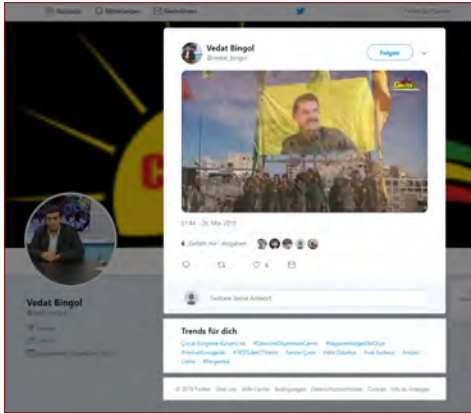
Startseite Mitteilungen Nachrichten

Vedat Bingol
@vedat_bingol

Folgen

01:44 - 26. Mai 2019

6 „Gefällt mir"-Angaben

6

Twittere deine Antwort

Trends für dich

Vedat Bingol
@vedat_bingol

© 2019 Twitter Über uns Hilfe-Center Bedingungen Datenschutzrichtlinie Cookies Info zu Anzeigen